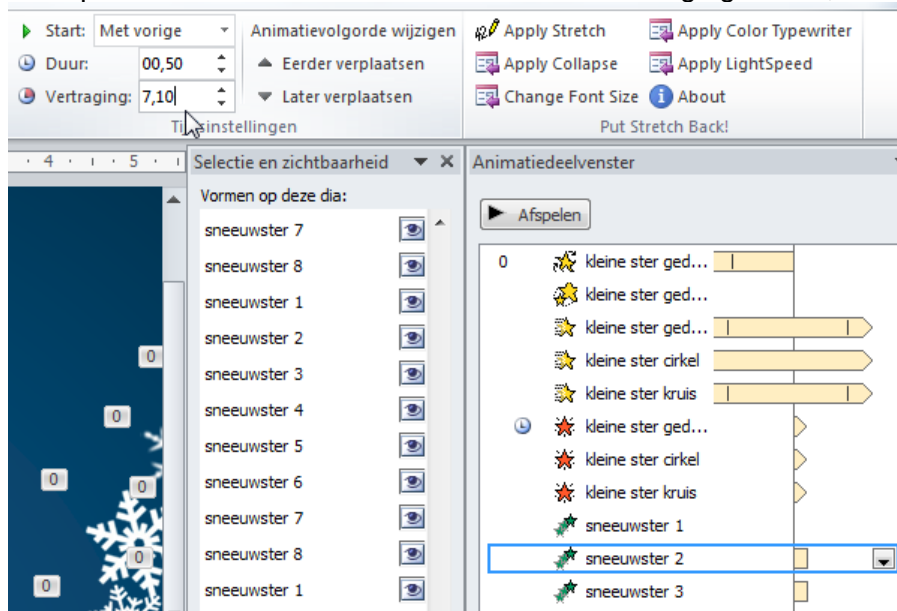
Start: Met vorige
Duur: 00,50
Vertraging: 7,10
Tijdsinstellingen

Animatievolgorde wijzigen
Eerder verplaatsen
Later verplaatsen

Apply Stretch
Apply Collapse
Change Font Size
Apply Color Typewriter
Apply LightSpeed
About
Put Stretch Back!

4 · · · 5

0
0
0
0
0
0

Selectie en zichtbaarheid
Vormen op deze dia:
sneeuwster 7
sneeuwster 8
sneeuwster 1
sneeuwster 2
sneeuwster 3
sneeuwster 4
sneeuwster 5
sneeuwster 6
sneeuwster 7
sneeuwster 8
sneeuwster 1

Animatiedeelvenster
Afspelen
0 kleine ster ged...
kleine ster ged...
kleine ster ged...
kleine ster cirkel
kleine ster kruis
kleine ster ged...
kleine ster cirkel
kleine ster kruis
sneeuwster 1
sneeuwster 2
sneeuwster 3